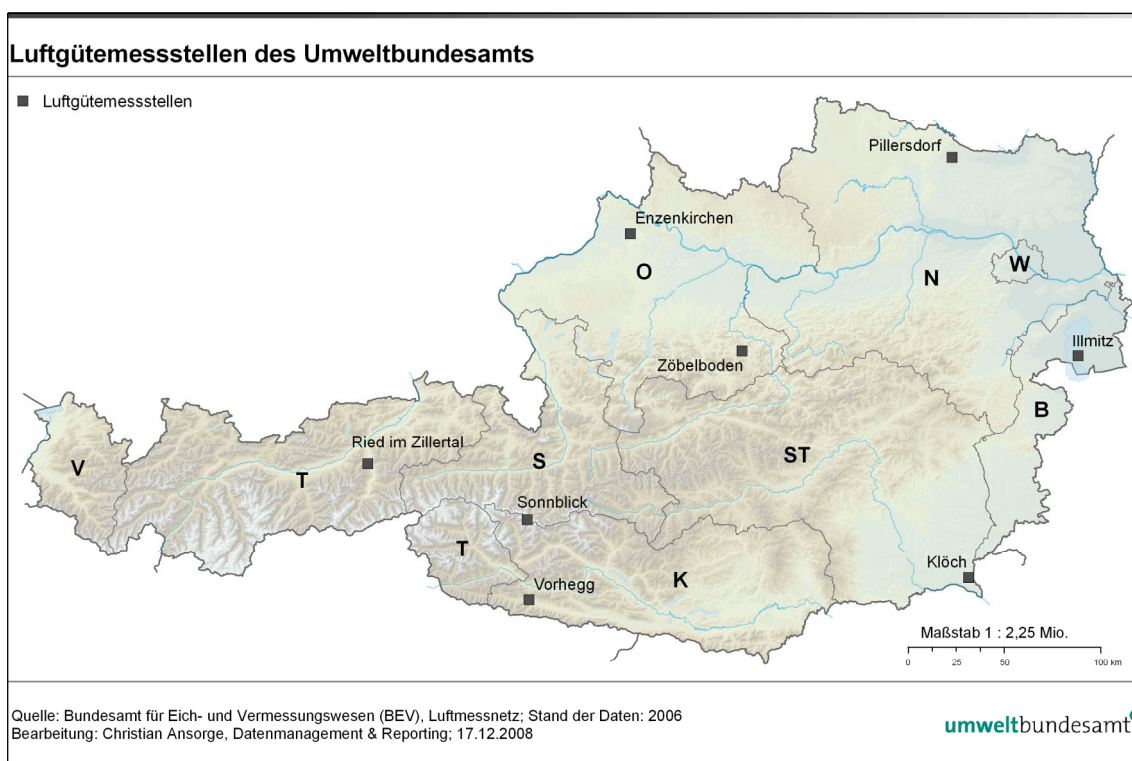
Luftgütemessstellen des Umweltbundesamts

Luftgütemessstellen

Pillersdorf

Enzenkirchen

O

W

N

Illmitz

Zöbelboden

B

V

Ried im Zillertal

T

S

ST

Sonnblick

T

Vorhegg

K

Klöch

Maßstab 1 : 2,25 Mio.

0 25 50 100 km

Quelle: Bundesamt für Eich- und Vermessungswesen (BEV), Luftmessnetz; Stand der Daten: 2006
Bearbeitung: Christian Ansorge, Datenmanagement & Reporting; 17.12.2008

umweltbundesamt